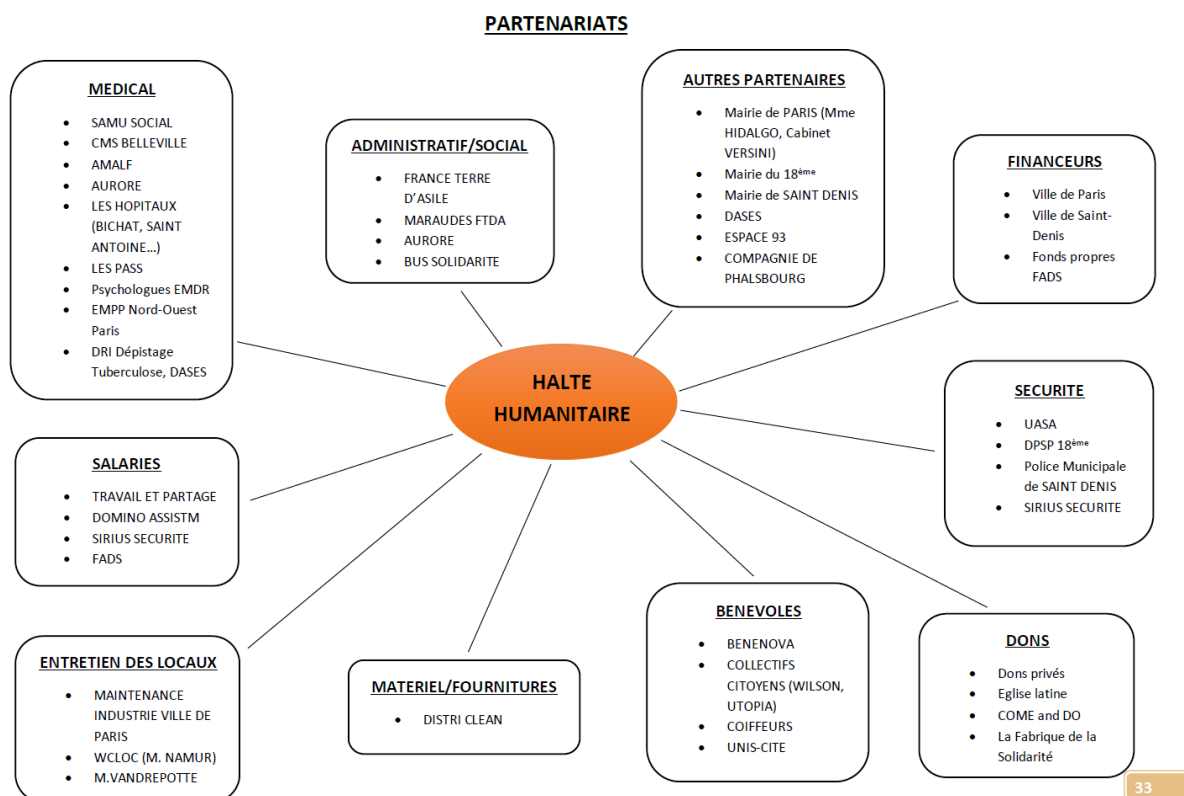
PARTENARIATS

MEDICAL
- SAMU SOCIAL
- CMS BELLEVILLE
- AMALF
- AURORE
- LES HOPITAUX (BICHAT, SAINT ANTOINE…)
- LES PASS
- Psychologues EMDR
- EMPP Nord-Ouest Paris
- DRI Dépistage Tuberculose, DASES

ADMINISTRATIF/SOCIAL
- FRANCE TERRE D'ASILE
- MARAUDES FTDA
- AURORE
- BUS SOLIDARITE

AUTRES PARTENAIRES
- Mairie de PARIS (Mme HIDALGO, Cabinet VERSINI)
- Mairie du 18$^{ème}$
- Mairie de SAINT DENIS
- DASES
- ESPACE 93
- COMPAGNIE DE PHALSBOURG

FINANCEURS
- Ville de Paris
- Ville de Saint-Denis
- Fonds propres FADS

HALTE HUMANITAIRE

SECURITE
- UASA
- DPSP 18$^{ème}$
- Police Municipale de SAINT DENIS
- SIRIUS SECURITE

SALARIES
- TRAVAIL ET PARTAGE
- DOMINO ASSISTM
- SIRIUS SECURITE
- FADS

ENTRETIEN DES LOCAUX
- MAINTENANCE INDUSTRIE VILLE DE PARIS
- WCLOC (M. NAMUR)
- M.VANDREPOTTE

MATERIEL/FOURNITURES
- DISTRI CLEAN

BENEVOLES
- BENENOVA
- COLLECTIFS CITOYENS (WILSON, UTOPIA)
- COIFFEURS
- UNIS-CITE

DONS
- Dons privés
- Eglise latine
- COME and DO
- La Fabrique de la Solidarité

33